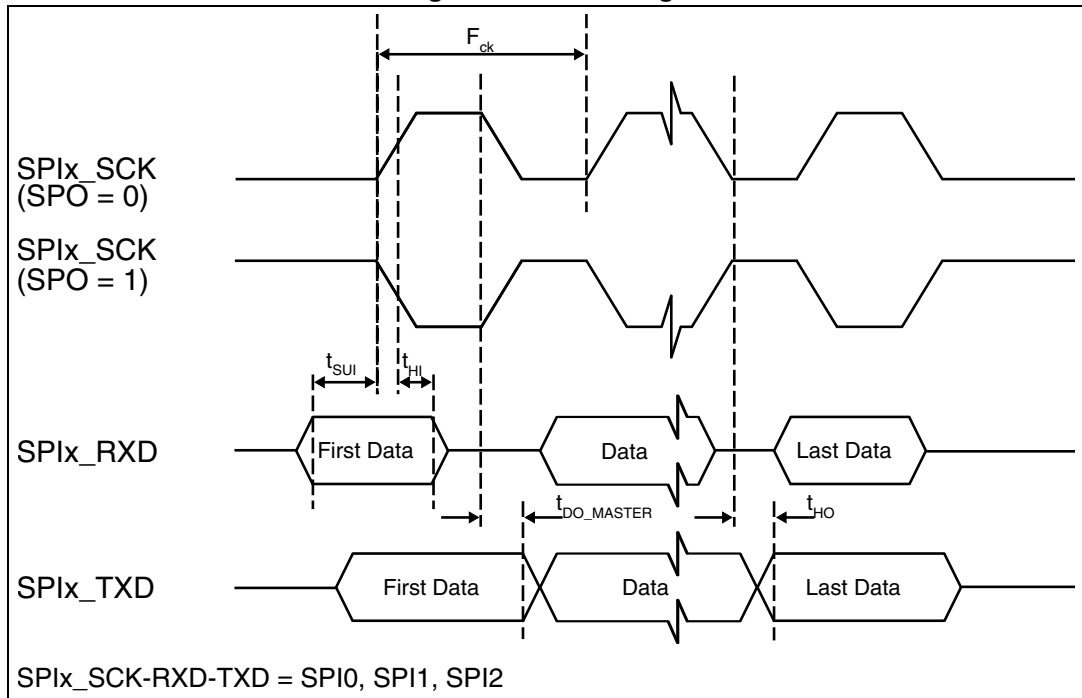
$F_{ck}$

SPIx_SCK (SPO = 0)

SPIx_SCK (SPO = 1)

$t_{SUI}$ $t_{HI}$

SPIx_RXD

First Data

Data

Last Data

$t_{DO\_MASTER}$

$t_{HO}$

SPIx_TXD

First Data

Data

Last Data

SPIx_SCK-RXD-TXD = SPI0, SPI1, SPI2